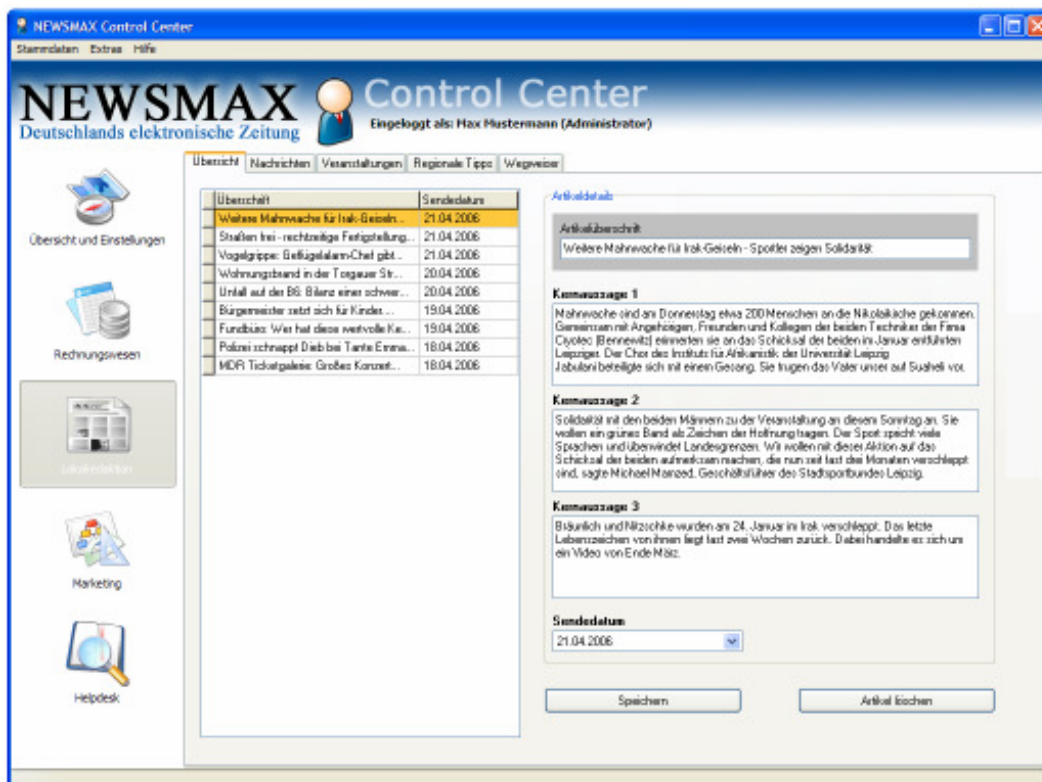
NEWSMAX Control Center

Stammdaten Extras Hilfe

NEWSMAX
Deutschlands elektronische Zeitung

Control Center

Eingeloggt als: Max Mustermann (Administrator)

Übersicht und Einstellungen

Rechnungswesen

Lokalredaktion

Marketing

Helpdesk

Übersicht | Nachrichten | Veranstaltungen | Regionale Tipps | Wegweiser

| Überschrift | Sendedatum |
|---|---|
| Weitere Mahnwache für Irak-Geiseln... | 21.04.2006 |
| Straßen frei - rechtzeitige Fertigstellung... | 21.04.2006 |
| Vogelgrippe: Geflügelalarm-Chef gibt... | 21.04.2006 |
| Wohnungsbrand in der Torgauer Str... | 20.04.2006 |
| Unfall auf der B6: Bilanz einer schwer... | 20.04.2006 |
| Bürgermeister setzt sich für Kinder... | 19.04.2006 |
| Fundbüro: Wer hat diese wertvolle Ke... | 19.04.2006 |
| Polizei schnappt Dieb bei Tante Emma... | 18.04.2006 |
| MDR Ticketgalerie: Großes Konzert... | 18.04.2006 |

Artikeldetails

Artikelüberschrift
Weitere Mahnwache für Irak-Geiseln - Sportler zeigen Solidarität

Kernaussage 1
Mahnwache sind am Donnerstag etwa 200 Menschen an die Nikolaikirche gekommen. Gemeinsam mit Angehörigen, Freunden und Kollegen der beiden Techniker der Firma Cryotec (Bennewitz) erinnerten sie an das Schicksal der beiden im Januar entführten Leipziger. Der Chor des Instituts für Afrikanistik der Universität Leipzig Jabulani beteiligte sich mit einem Gesang. Sie trugen das Vater unser auf Suaheli vor.

Kernaussage 2
Solidarität mit den beiden Männern zu der Veranstaltung an diesem Sonntag an. Sie wollen ein grünes Band als Zeichen der Hoffnung tragen. Der Sport spricht viele Sprachen und überwindet Landesgrenzen. Wir wollen mit dieser Aktion auf das Schicksal der beiden aufmerksam machen, die nun seit fast drei Monaten verschleppt sind, sagte Michael Manzed, Geschäftsführer des Stadtsportbundes Leipzig.

Kernaussage 3
Bräunlich und Nitzschke wurden am 24. Januar im Irak verschleppt. Das letzte Lebenszeichen von ihnen liegt fast zwei Wochen zurück. Dabei handelte es sich um ein Video von Ende März.

Sendedatum
21.04.2006

Speichern

Artikel löschen